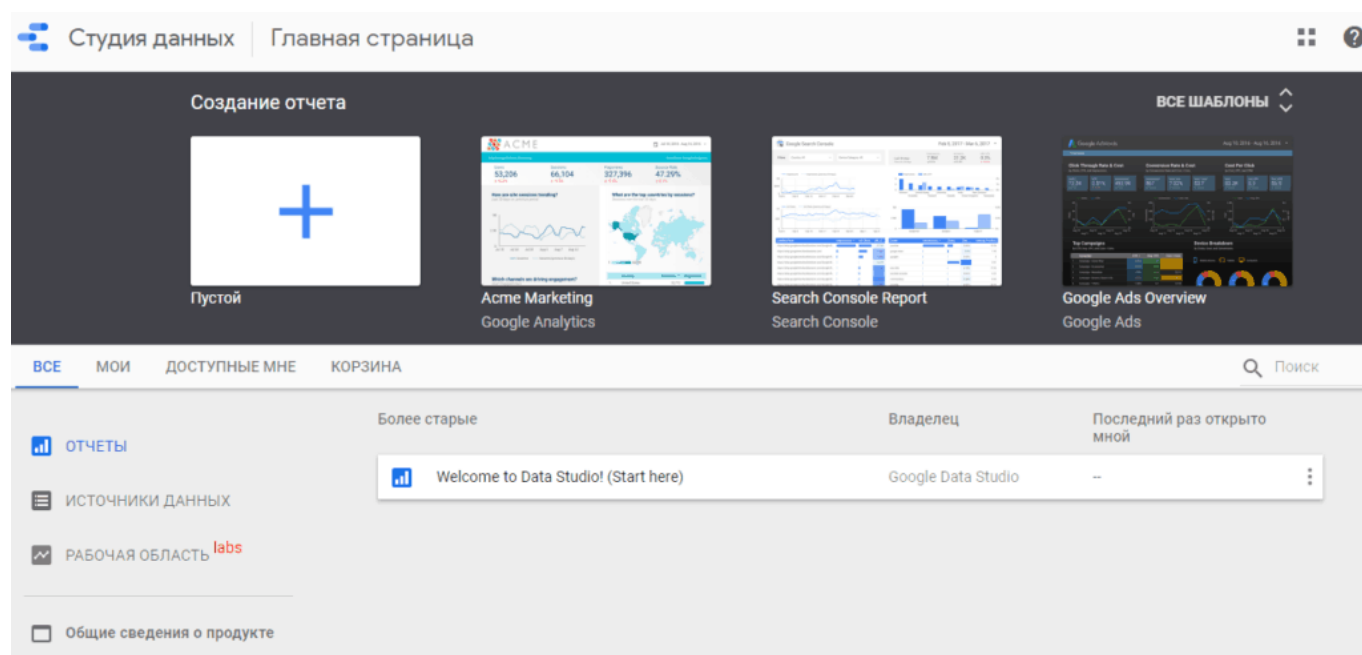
Студия данных | Главная страница

Создание отчета

ВСЕ ШАБЛОНЫ

Пустой

ACME

53,206 66,104 327,396 47.29%

Acme Marketing
Google Analytics

Search Console Report
Search Console

Google Ads Overview
Google Ads

ВСЕ МОИ ДОСТУПНЫЕ МНЕ КОРЗИНА

Поиск

ОТЧЕТЫ

ИСТОЧНИКИ ДАННЫХ

РАБОЧАЯ ОБЛАСТЬ labs

Общие сведения о продукте

| Более старые | Владелец | Последний раз открыто мной |
|---|---|---|
| Welcome to Data Studio! (Start here) | Google Data Studio | -- |